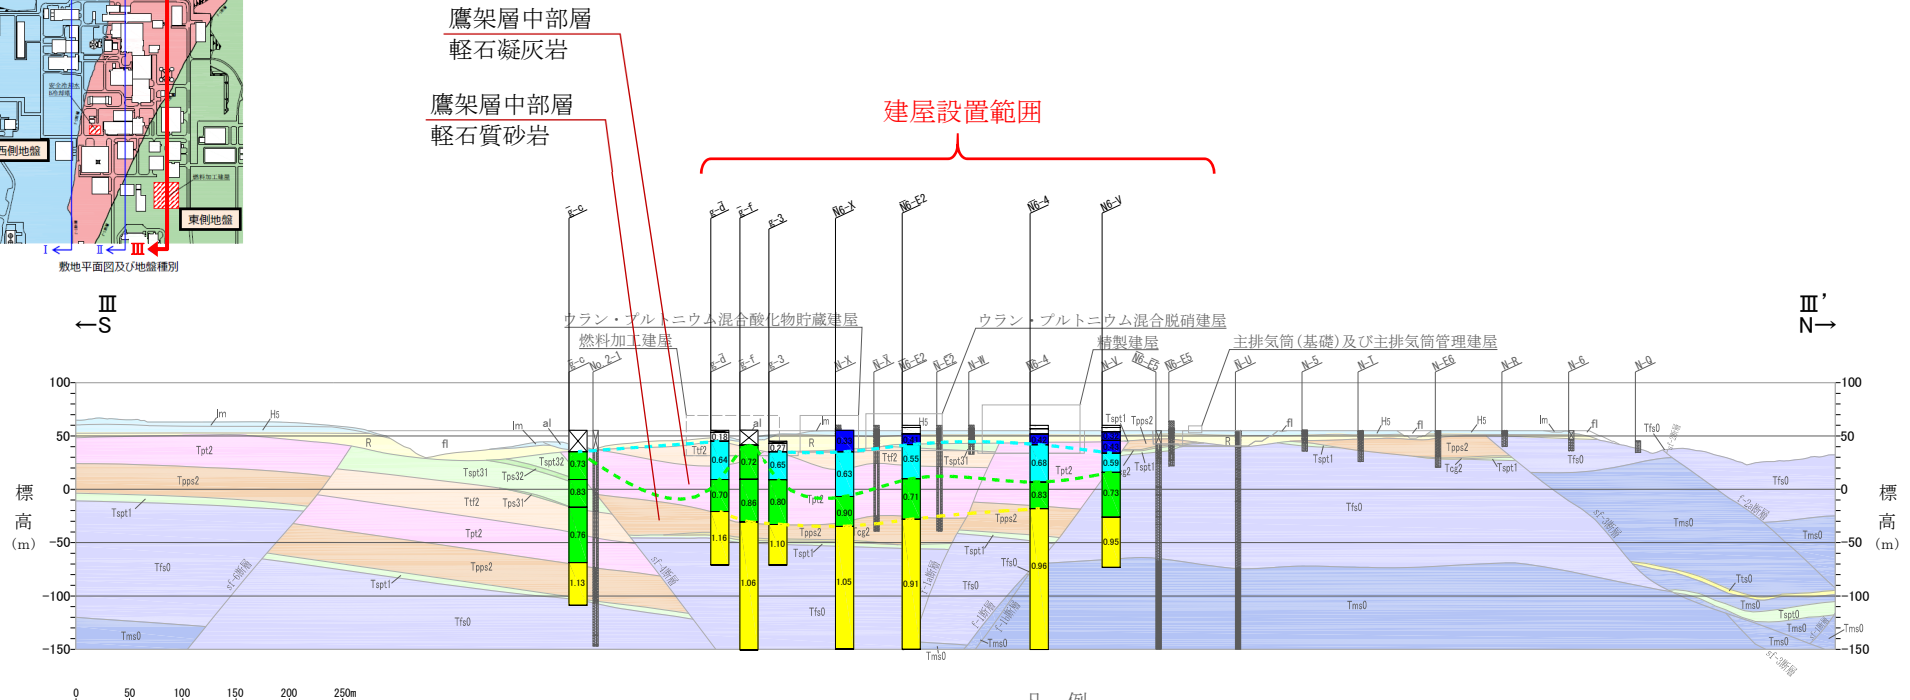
鷹架層中部層
軽石凝灰岩

鷹架層中部層
軽石質砂岩

建屋設置範囲

西側地盤
東側地盤
I
II
III
敷地平面図及び地盤種別

III
←S

III'
N→

ウラン・プルトニウム混合酸化物貯蔵建屋
燃料加工建屋
ウラン・プルトニウム混合脱硝建屋
精製建屋
主排気筒(基礎)及び主排気筒管理建屋

E-c
No.2-1
E-d
E-f
E-3
N6-X
N6-E2
N6-4
N6-V
N-X
N6-E2
N-E2
N-W
N-V
N6-E5
N6-E6
N-U
N-5
N-T
N-E6
N-R
N-6
N-Q

100
50
0
-50
-100
-150

標
高
(m)

Im
H5
R
fl
al
Tpt2
Tpps2
Tspt1
Tfs0
Tms0
Tspt31
Tps32
Tspt32
Ttf2
Tps31
Tpt2
Tpps2
Tspt1
Tfs0
Tspt1
Tps2
Tpps2
Tcg2
Tms0
Tspt0
sf-4断層
f-1断層
f-2断層
sf-3断層

0.73
0.83
0.76
1.13
0.18
0.64
0.70
1.16
0.72
0.86
1.06
0.27
0.65
0.80
1.10
0.32
0.63
0.90
1.05
0.55
0.71
0.91
0.68
0.83
0.96
0.59
0.73
0.95

0 50 100 150 200 250m